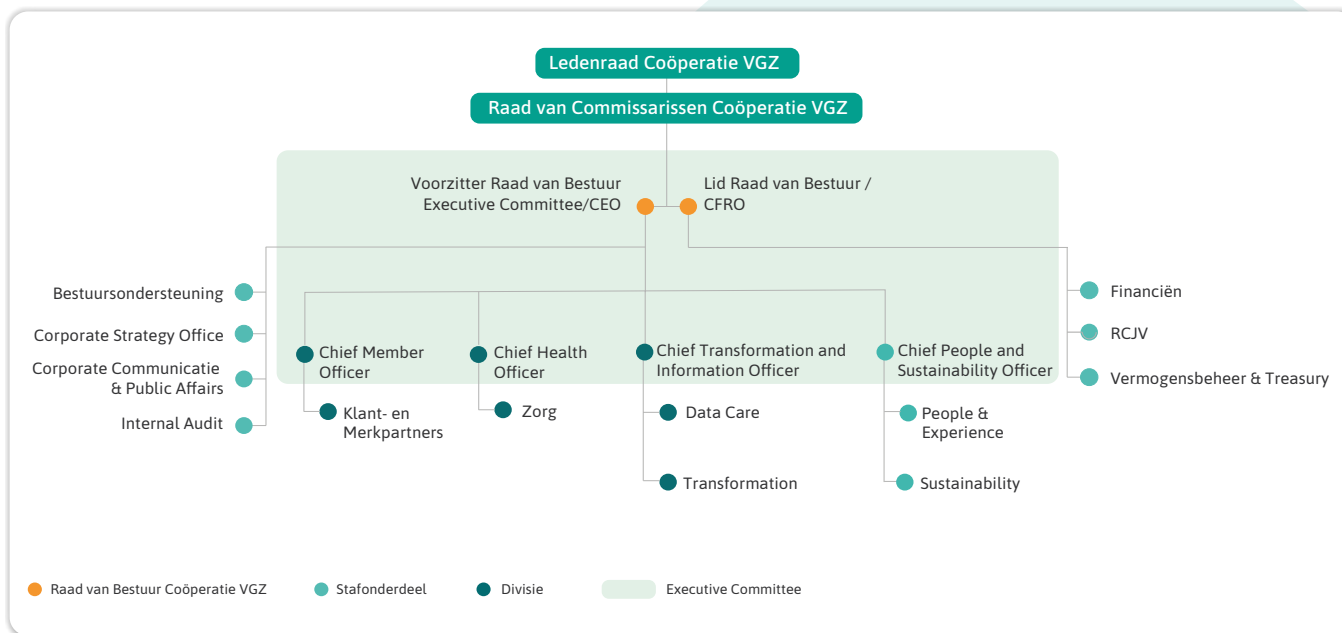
Ledenraad Coöperatie VGZ

Raad van Commissarissen Coöperatie VGZ

Voorzitter Raad van Bestuur Executive Committee/CEO

Lid Raad van Bestuur / CFRO

Bestuursondersteuning

Corporate Strategy Office

Corporate Communicatie & Public Affairs

Internal Audit

Chief Member Officer

Klant- en Merkpartners

Chief Health Officer

Zorg

Chief Transformation and Information Officer

Data Care

Transformation

Chief People and Sustainability Officer

People & Experience

Sustainability

Financiën

RCJV

Vermogensbeheer & Treasury

Raad van Bestuur Coöperatie VGZ

Stafonderdeel

Divisie

Executive Committee